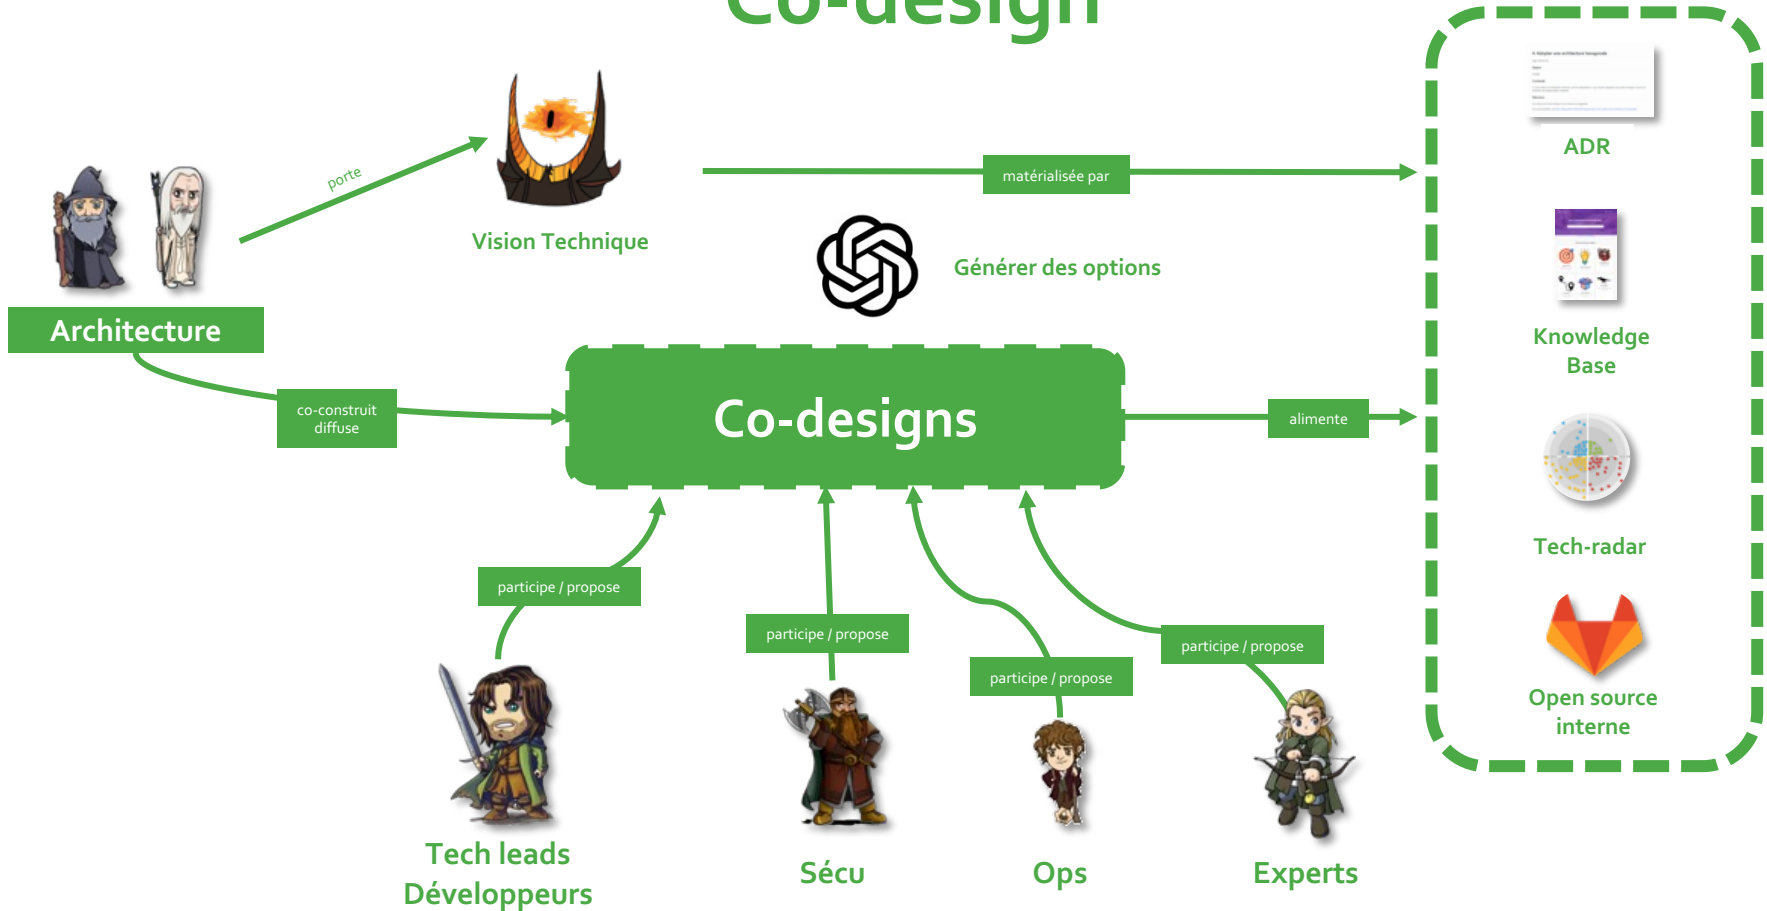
Co-design

porte

Vision Technique

matérialisée par

ADR

Générer des options

Architecture

co-construit
diffuse

Co-designs

alimente

Knowledge Base

Tech-radar

participe / propose

participe / propose

participe / propose

participe / propose

Open source interne

Tech leads
Développeurs

Sécu

Ops

Experts